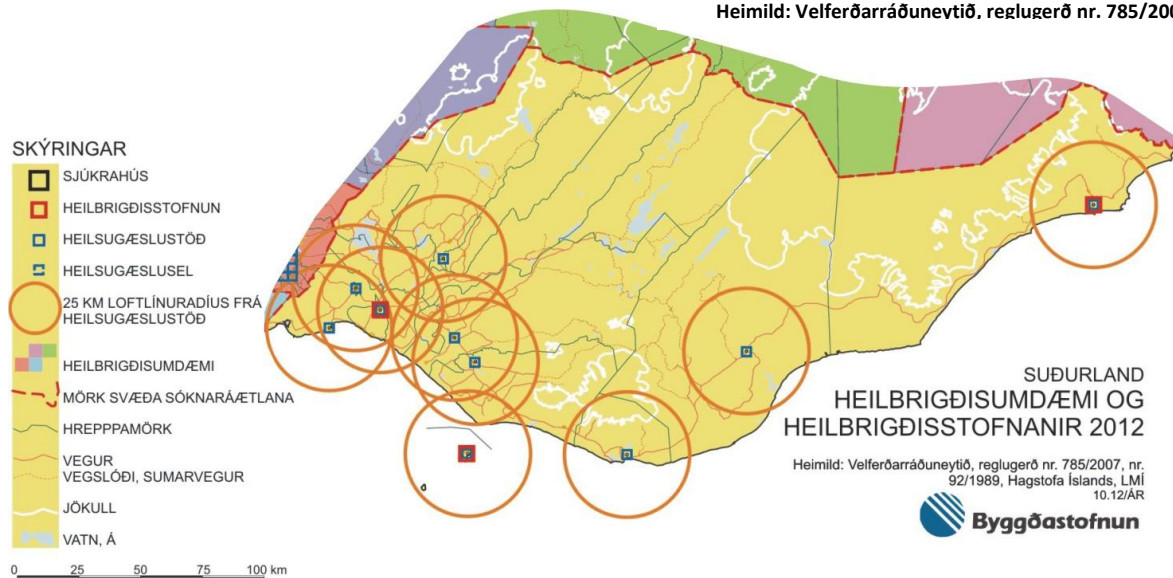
Heimild: Velferðarráðuneytið, reglugerð nr. 785/200

SKÝRINGAR
SJÚKRAHÚS
HEILBRIGÐISSTOFNUN
HEILSUGÆSLUSTÖÐ
HEILSUGÆSLUSEL
25 KM LOFTLÍNURADÍUS FRÁ HEILSUGÆSLUSTÖÐ
HEILBRIGÐISUMDÆMI
MÖRK SVÆÐA SÓKNARÁÆTLANA
HREPPPAMÖRK
VEGUR
VEGSLÓÐI, SUMARVEGUR
JÖKULL
VATN, Á

0 25 50 75 100 km

SUÐURLAND
HEILBRIGÐISUMDÆMI OG HEILBRIGÐISSTOFNANIR 2012

Heimild: Velferðarráðuneytið, reglugerð nr. 785/2007, nr. 92/1989, Hagstofa Íslands, LMÍ
10.12/ÁR

Byggðastofnun